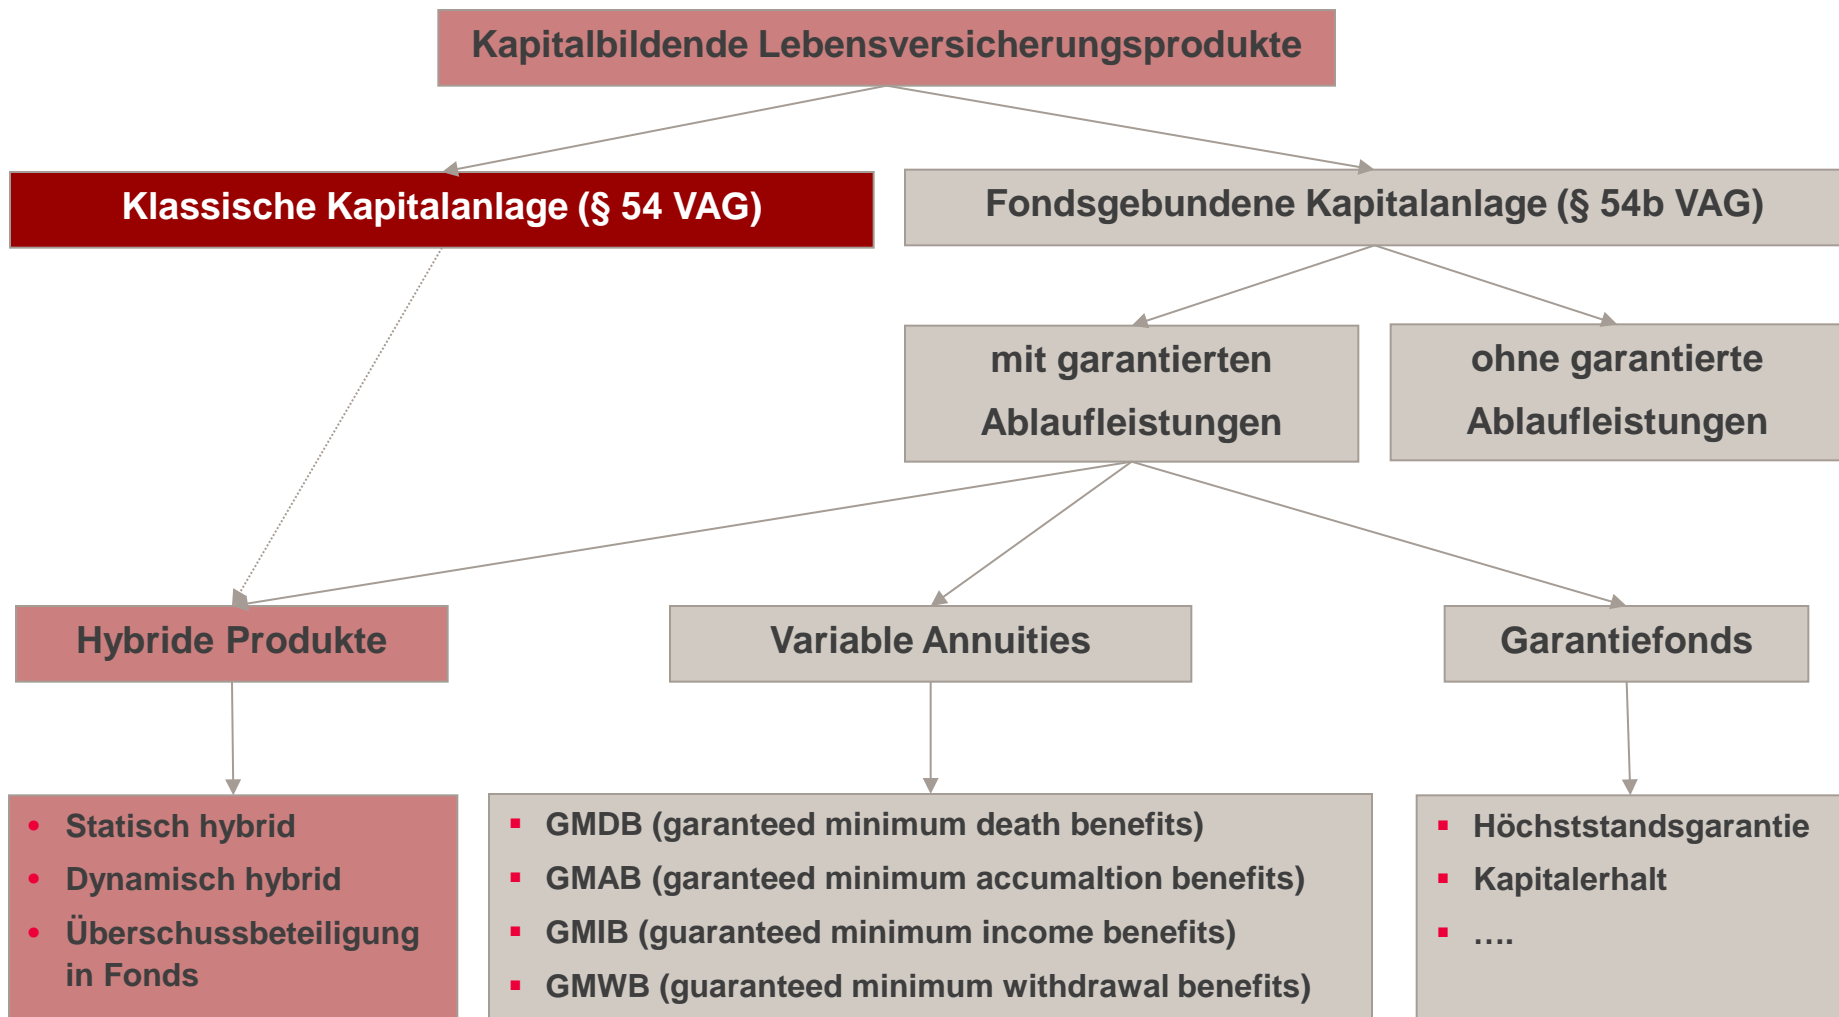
Kapitalbildende Lebensversicherungsprodukte

Klassische Kapitalanlage (§ 54 VAG)

Fondsgebundene Kapitalanlage (§ 54b VAG)

mit garantierten Ablaufleistungen

ohne garantierte Ablaufleistungen

Hybride Produkte

Variable Annuities

Garantiefonds

- Statisch hybrid
- Dynamisch hybrid
- Überschussbeteiligung in Fonds

- GMDB (garanteed minimum death benefits)
- GMAB (garanteed minimum accumaltion benefits)
- GMIB (guaranteed minimum income benefits)
- GMWB (guaranteed minimum withdrawal benefits)

- Höchststandsgarantie
- Kapitalerhalt
- ….